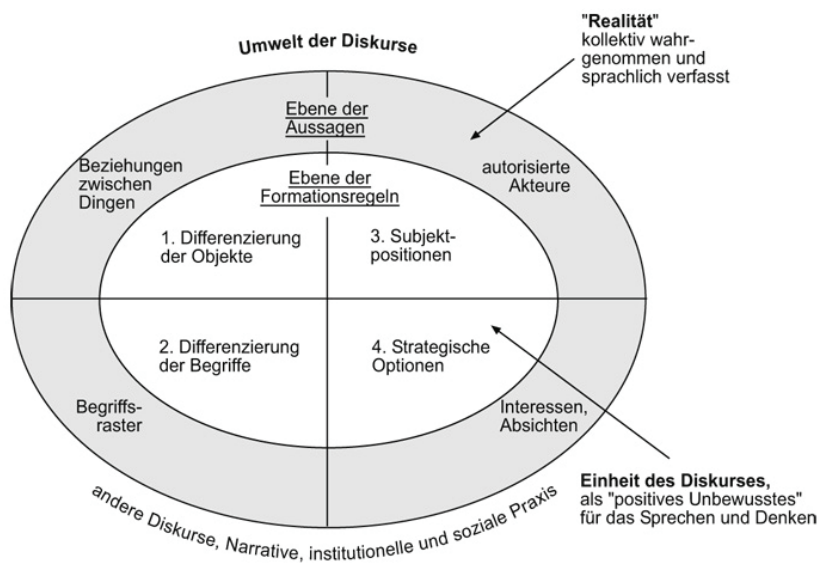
Umwelt der Diskurse

"Realität" kollektiv wahrgenommen und sprachlich verfasst

Ebene der Aussagen

Beziehungen zwischen Dingen

autorisierte Akteure

Ebene der Formationsregeln

1. Differenzierung der Objekte

3. Subjektpositionen

2. Differenzierung der Begriffe

4. Strategische Optionen

Begriffsraster

Interessen, Absichten

Einheit des Diskurses, als "positives Unbewusstes" für das Sprechen und Denken

andere Diskurse, Narrative, institutionelle und soziale Praxis